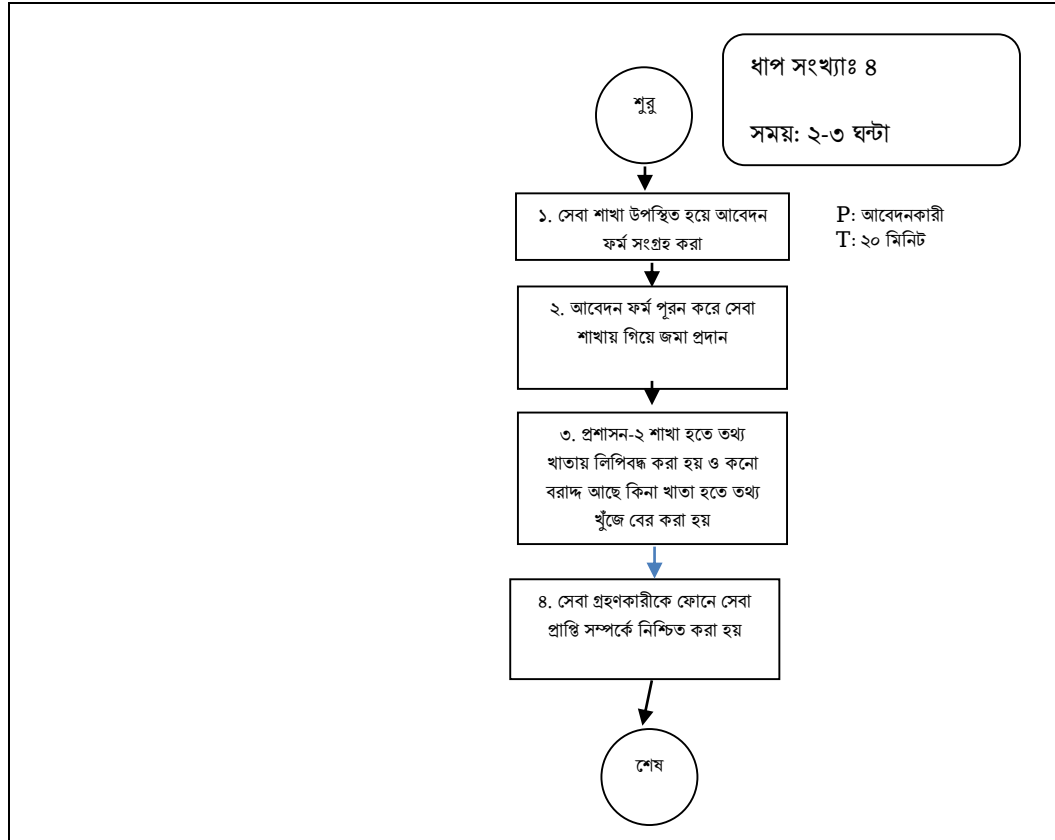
ধাপ সংখ্যাঃ ৪

সময়: ২-৩ ঘন্টা

শুরু

১. সেবা শাখা উপস্থিত হয়ে আবেদন ফর্ম সংগ্রহ করা

P: আবেদনকারী
T: ২০ মিনিট

২. আবেদন ফর্ম পূরন করে সেবা শাখায় গিয়ে জমা প্রদান

৩. প্রশাসন-২ শাখা হতে তথ্য খাতায় লিপিবদ্ধ করা হয় ও কনো বরাদ্দ আছে কিনা খাতা হতে তথ্য খুঁজে বের করা হয়

৪. সেবা গ্রহণকারীকে ফোনে সেবা প্রাপ্তি সম্পর্কে নিশ্চিত করা হয়

শেষ